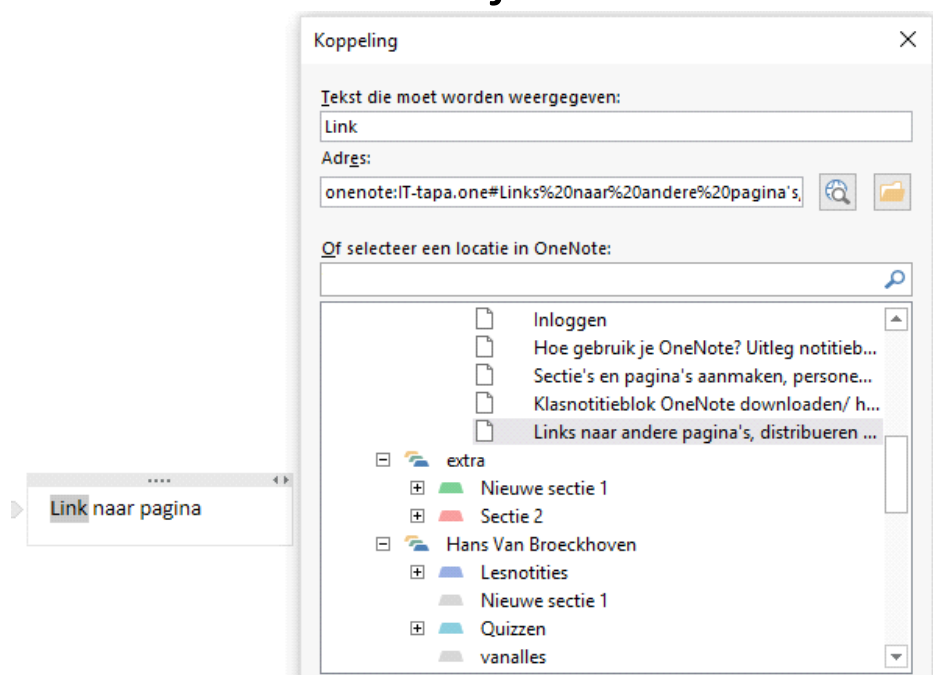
Koppeling

Tekst die moet worden weergegeven:

Link

Adres:

onenote:IT-tapa.one#Links%20naar%20andere%20pagina's,

Of selecteer een locatie in OneNote:

Inloggen
Hoe gebruik je OneNote? Uitleg notitieb...
Sectie's en pagina's aanmaken, persone...
Klasnotitieblok OneNote downloaden/ h...
Links naar andere pagina's, distribueren ...
extra
Nieuwe sectie 1
Sectie 2
Hans Van Broeckhoven
Lesnotities
Nieuwe sectie 1
Quizzen
vanalles

Link naar pagina